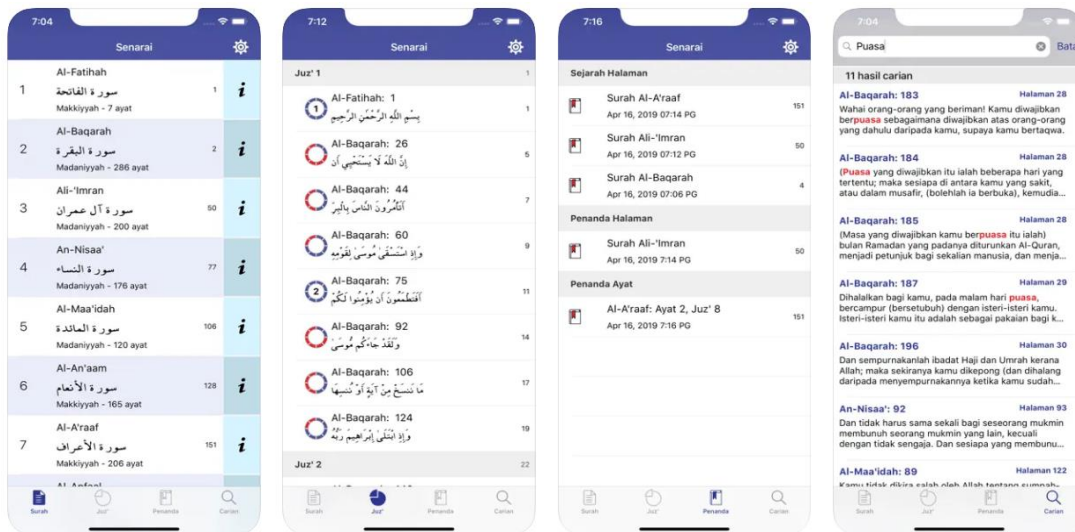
7:04

Senarai

| | | | |
|---|---|---|---|
| 1 | Al-Fatihah سورة الفاتحة Makkiyyah - 7 ayat | 1 | i |
| 2 | Al-Baqarah سورة البقرة Madaniyyah - 286 ayat | 2 | i |
| 3 | Ali-'Imran سورة آل عمران Madaniyyah - 200 ayat | 50 | i |
| 4 | An-Nisaa' سورة النساء Madaniyyah - 176 ayat | 77 | i |
| 5 | Al-Maa'idah سورة المائدة Madaniyyah - 120 ayat | 106 | i |
| 6 | Al-An'aam سورة الأنعام Makkiyyah - 165 ayat | 128 | i |
| 7 | Al-A'raaf سورة الأعراف Makkiyyah - 206 ayat | 151 | i |

Al-Anfaal

Surah Juz' Penanda Carian

7:12

Senarai

Juz' 1 1

1 Al-Fatihah: 1 بِسْمِ اللَّهِ الرَّحْمَٰنِ الرَّحِيمِ 1

Al-Baqarah: 26 إِنَّ اللَّهَ لَا يَسْتَحْيِي أَن 5

Al-Baqarah: 44 أَتَأْمُرُونَ النَّاسَ بِالْبِرِّ 7

Al-Baqarah: 60 وَإِذِ اسْتَسْقَىٰ مُوسَىٰ لِقَوْمِهِ 9

2 Al-Baqarah: 75 أَفَتَطْمَعُونَ أَن يُؤْمِنُوا لَكُمْ 11

Al-Baqarah: 92 وَلَقَدْ جَاءَكُم مُّوسَىٰ 14

Al-Baqarah: 106 مَا نَنسَخْ مِنْ آيَةٍ أَوْ نُنسِهَا 17

Al-Baqarah: 124 وَإِذِ ابْتَلَىٰ إِبْرَاهِيمَ رَبُّهُ 19

Juz' 2 22

Surah Juz' Penanda Carian

7:16

Senarai

Sejarah Halaman

Surah Al-A'raaf Apr 16, 2019 07:14 PG 151

Surah Ali-'Imran Apr 16, 2019 07:12 PG 50

Surah Al-Baqarah Apr 16, 2019 07:06 PG 4

Penanda Halaman

Surah Ali-'Imran Apr 16, 2019 7:14 PG 50

Penanda Ayat

Al-A'raaf: Ayat 2, Juz' 8 Apr 16, 2019 7:16 PG 151

Surah Juz' Penanda Carian

7:04

Puasa Bata

11 hasil carian

Al-Baqarah: 183 Halaman 28
Wahai orang-orang yang beriman! Kamu diwajibkan berpuasa sebagaimana diwajibkan atas orang-orang yang dahulu daripada kamu, supaya kamu bertaqwa.

Al-Baqarah: 184 Halaman 28
(Puasa yang diwajibkan itu ialah beberapa hari yang tertentu; maka sesiapa di antara kamu yang sakit, atau dalam musafir, (bolehlah ia berbuka), kemudia...

Al-Baqarah: 185 Halaman 28
(Masa yang diwajibkan kamu berpuasa itu ialah) bulan Ramadan yang padanya diturunkan Al-Quran, menjadi petunjuk bagi sekalian manusia, dan menja...

Al-Baqarah: 187 Halaman 29
Dihalalkan bagi kamu, pada malam hari puasa, bercampur (bersetubuh) dengan isteri-isteri kamu. Isteri-isteri kamu itu adalah sebagai pakaian bagi k...

Al-Baqarah: 196 Halaman 30
Dan sempurnakanlah ibadat Haji dan Umrah kerana Allah; maka sekiranya kamu dikepong (dan dihalang daripada menyempurnakannya ketika kamu sudah...

An-Nisaa': 92 Halaman 93
Dan tidak harus sama sekali bagi seseorang mukmin membunuh seorang mukmin yang lain, kecuali dengan tidak sengaja. Dan sesiapa yang membunu...

Al-Maa'idah: 89 Halaman 122
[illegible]

Surah Juz' Penanda Carian